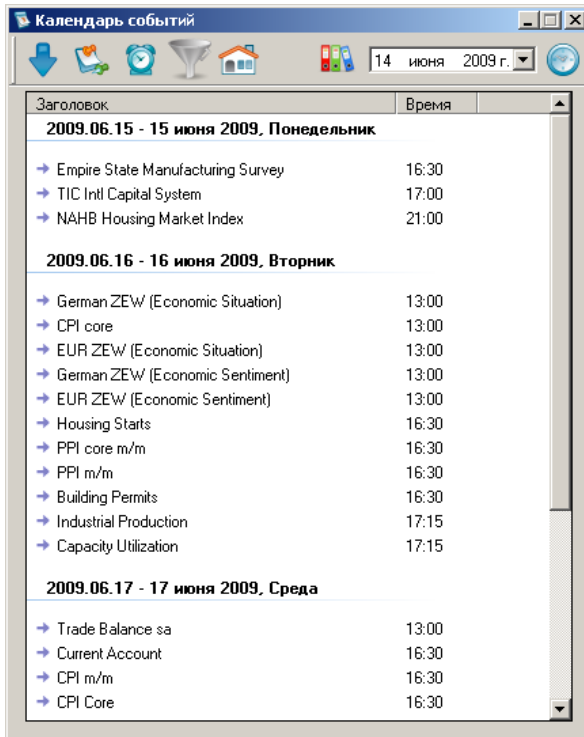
Календарь событий

14 июня 2009 г.

| Заголовок | Время |
|---|---|
| **2009.06.15 - 15 июня 2009, Понедельник** | |
| Empire State Manufacturing Survey | 16:30 |
| TIC Intl Capital System | 17:00 |
| NAHB Housing Market Index | 21:00 |
| **2009.06.16 - 16 июня 2009, Вторник** | |
| German ZEW (Economic Situation) | 13:00 |
| CPI core | 13:00 |
| EUR ZEW (Economic Situation) | 13:00 |
| German ZEW (Economic Sentiment) | 13:00 |
| EUR ZEW (Economic Sentiment) | 13:00 |
| Housing Starts | 16:30 |
| PPI core m/m | 16:30 |
| PPI m/m | 16:30 |
| Building Permits | 16:30 |
| Industrial Production | 17:15 |
| Capacity Utilization | 17:15 |
| **2009.06.17 - 17 июня 2009, Среда** | |
| Trade Balance sa | 13:00 |
| Current Account | 16:30 |
| CPI m/m | 16:30 |
| CPI Core | 16:30 |